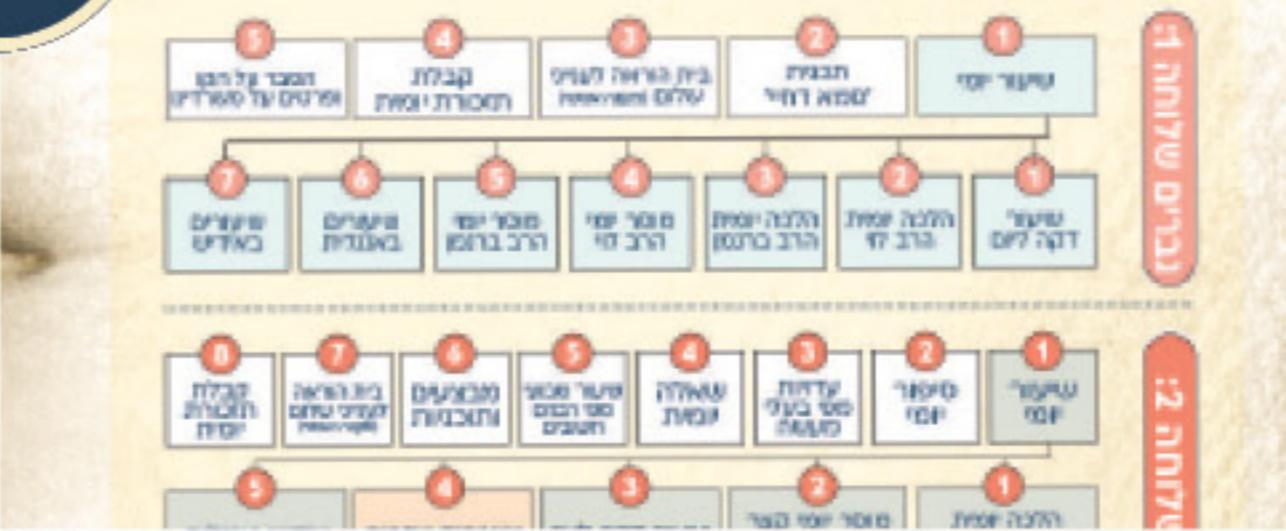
שלוחה 1: גברים

1
שיעור יומי

2
תבנית שמע רחל

3
בית הוראה לעניני שלום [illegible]

4
קבלת תאכורת יומית

5
המבר על הבן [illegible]

1
שיעור דקה ליום

2
הלכה יומית הרב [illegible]

3
הלכה יומית הרב ברנסון

4
מוסר יומי הרב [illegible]

5
מוסר יומי הרב ברמן

6
שיעורים באנגלית

7
שיעורים באידיש

שלוחה 2:

1
שיעור יומי

2
סיפור יומי

3
עדויות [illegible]

4
שאלה יומית

5
שיעור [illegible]

6
מבצעים ותוכניות

7
בית הוראה לעניני שלום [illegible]

8
קבלת תאכורת יומית

1
הלכה יומית

2
מוסר יומי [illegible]

3
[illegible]

4
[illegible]

5
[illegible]